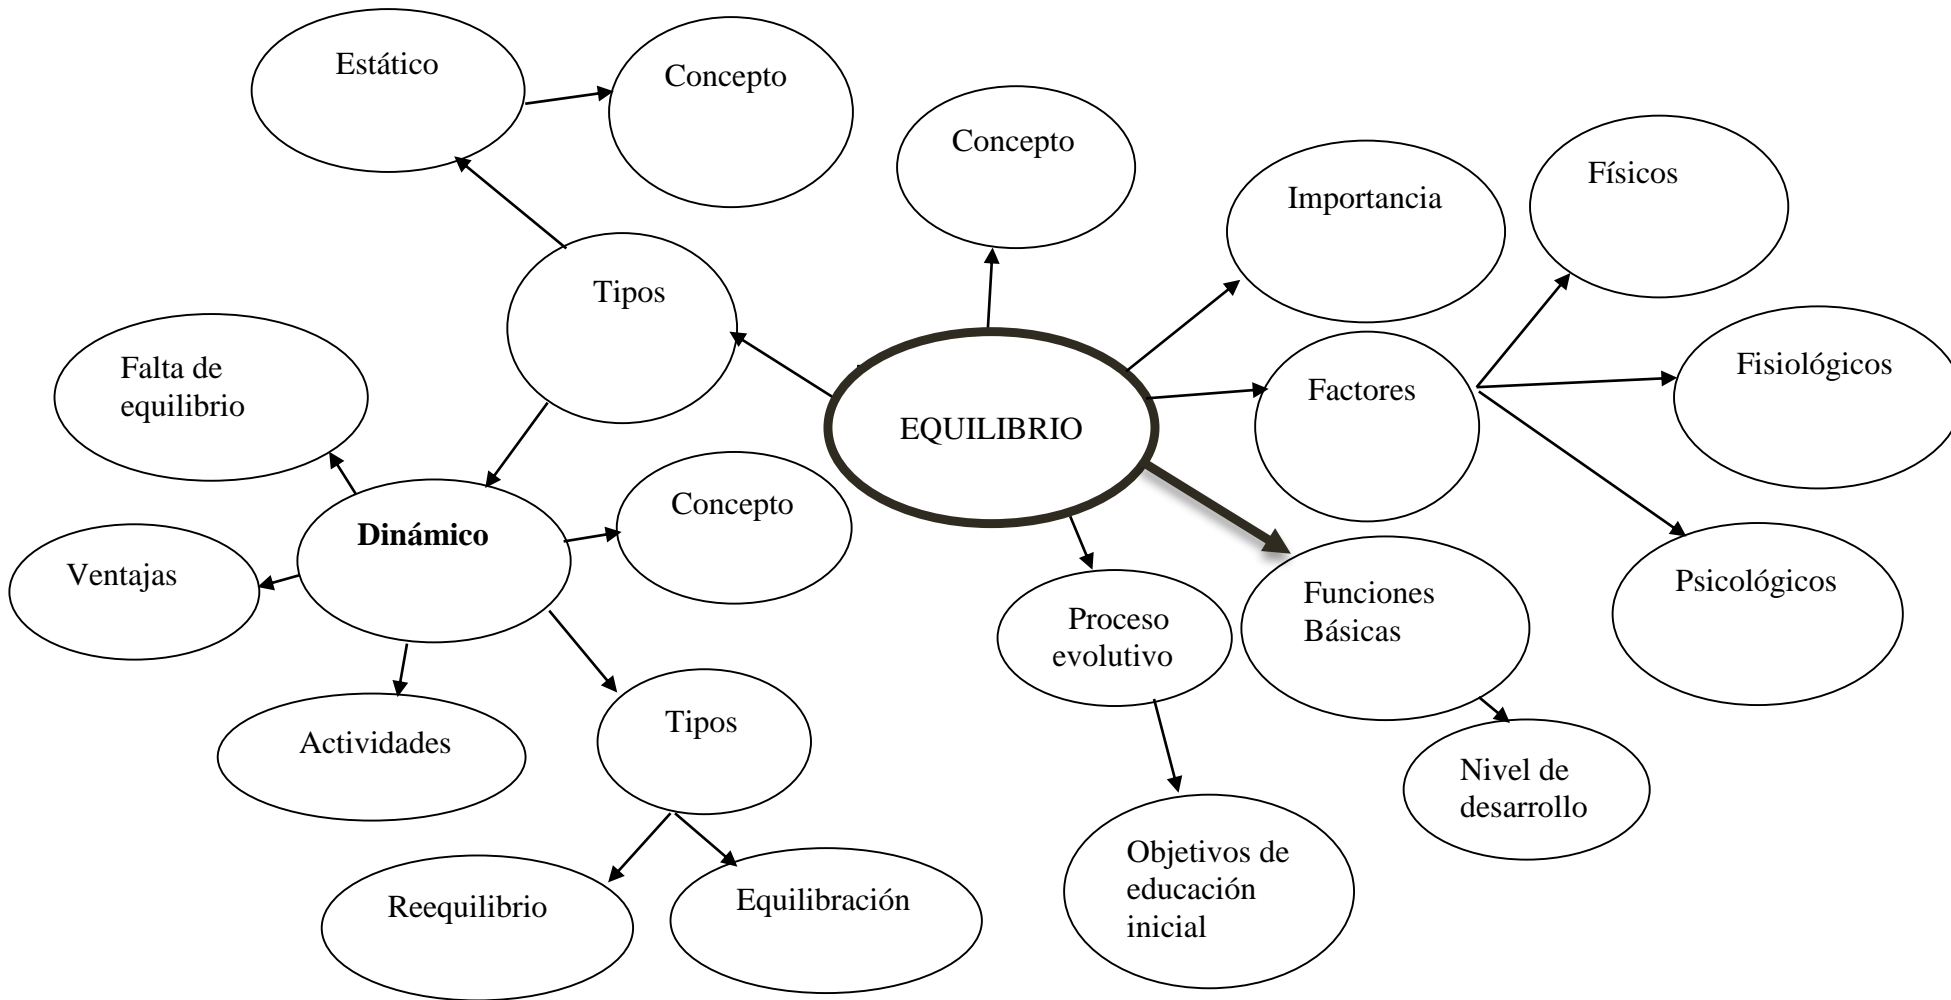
Estático

Concepto

Concepto

Importancia

Físicos

Tipos

Falta de equilibrio

EQUILIBRIO

Factores

Fisiológicos

Dinámico

Concepto

Ventajas

Funciones Básicas

Psicológicos

Proceso evolutivo

Actividades

Tipos

Nivel de desarrollo

Objetivos de educación inicial

Reequilibrio

Equilibración